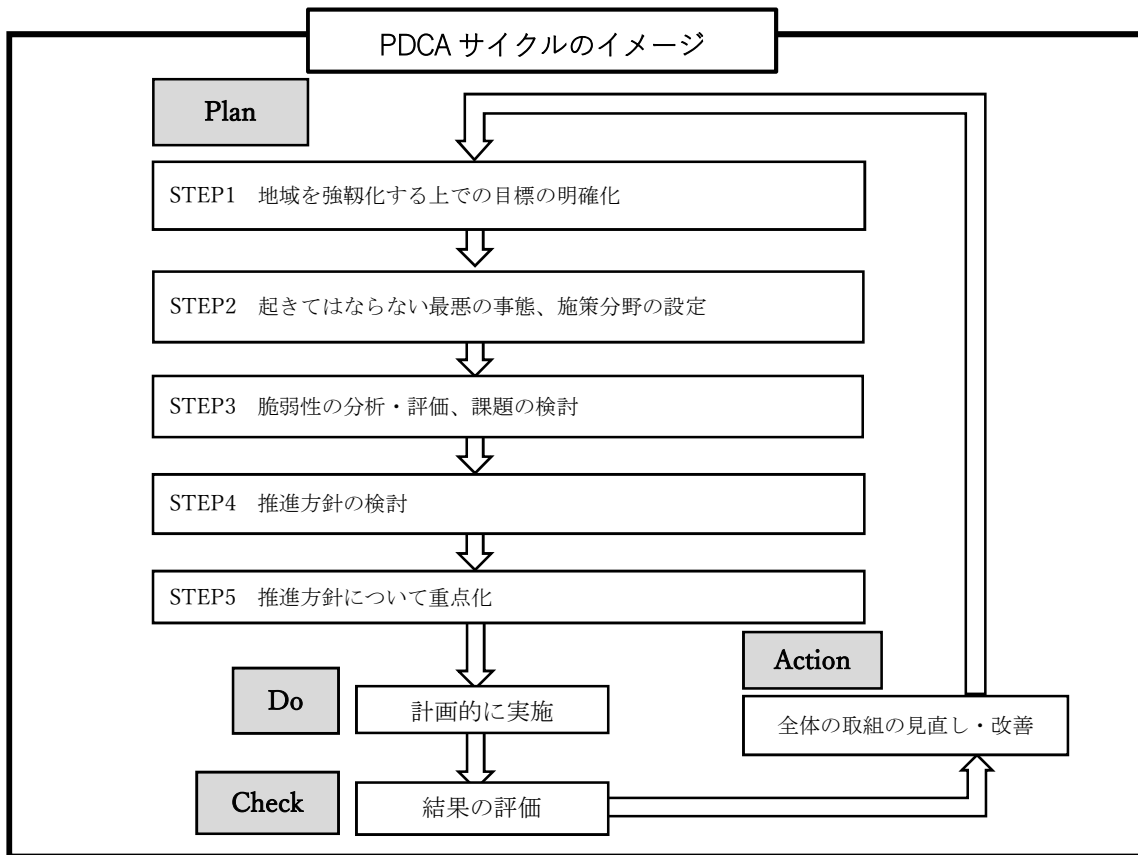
PDCA サイクルのイメージ

Plan

STEP1　地域を強靱化する上での目標の明確化

STEP2　起きてはならない最悪の事態、施策分野の設定

STEP3　脆弱性の分析・評価、課題の検討

STEP4　推進方針の検討

STEP5　推進方針について重点化

Do

計画的に実施

Check

結果の評価

Action

全体の取組の見直し・改善